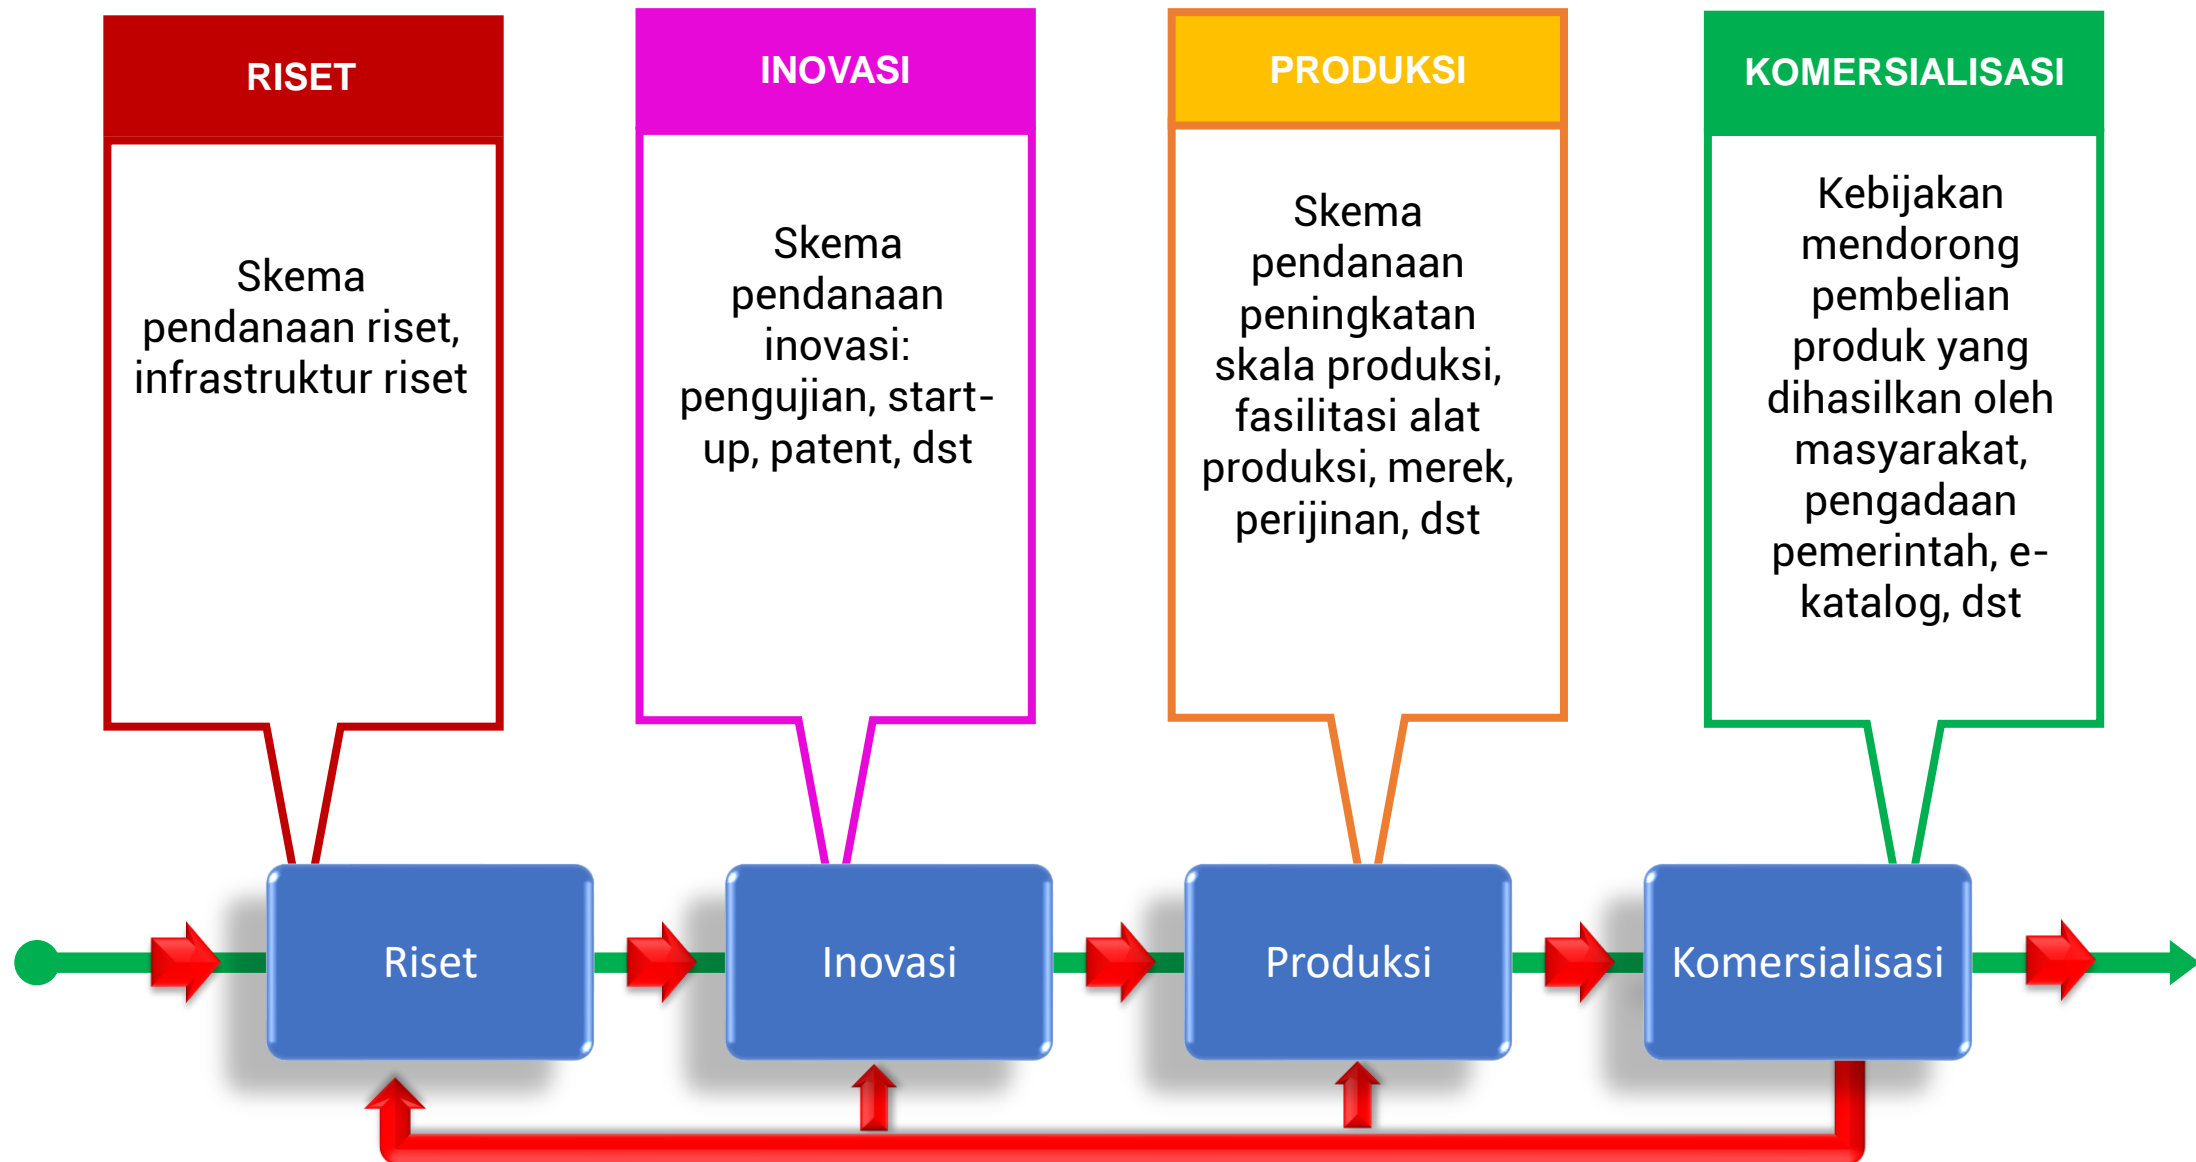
RISET

Skema pendanaan riset, infrastruktur riset

INOVASI

Skema pendanaan inovasi: pengujian, start-up, patent, dst

PRODUKSI

Skema pendanaan peningkatan skala produksi, fasilitasi alat produksi, merek, perijinan, dst

KOMERSIALISASI

Kebijakan mendorong pembelian produk yang dihasilkan oleh masyarakat, pengadaan pemerintah, e-katalog, dst

Riset

Inovasi

Produksi

Komersialisasi